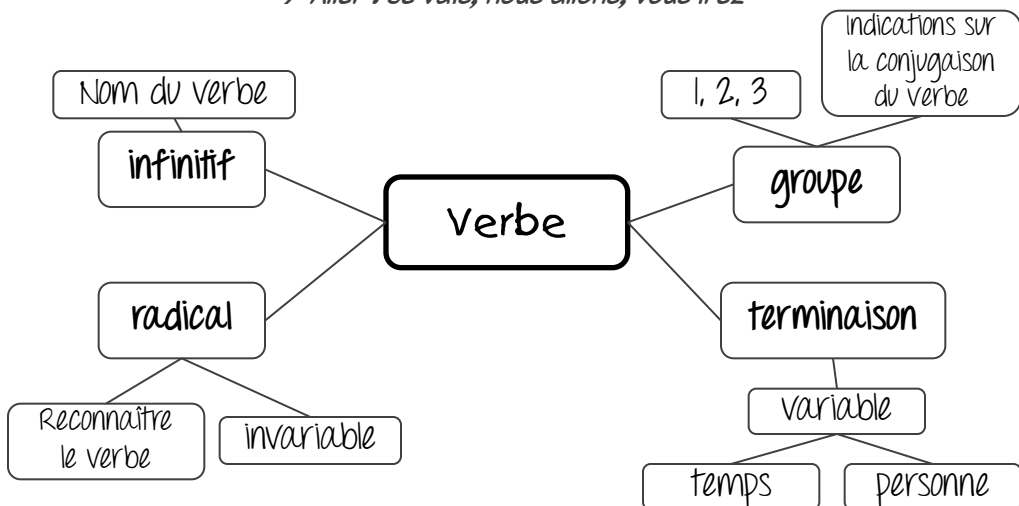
→ Aller : Je vais, nous allons, vous irez

Nom du verbe

infinitif

radical

Reconnaître le verbe

invariable

Verbe

1, 2, 3

Indications sur la conjugaison du verbe

groupe

terminaison

variable

temps

personne